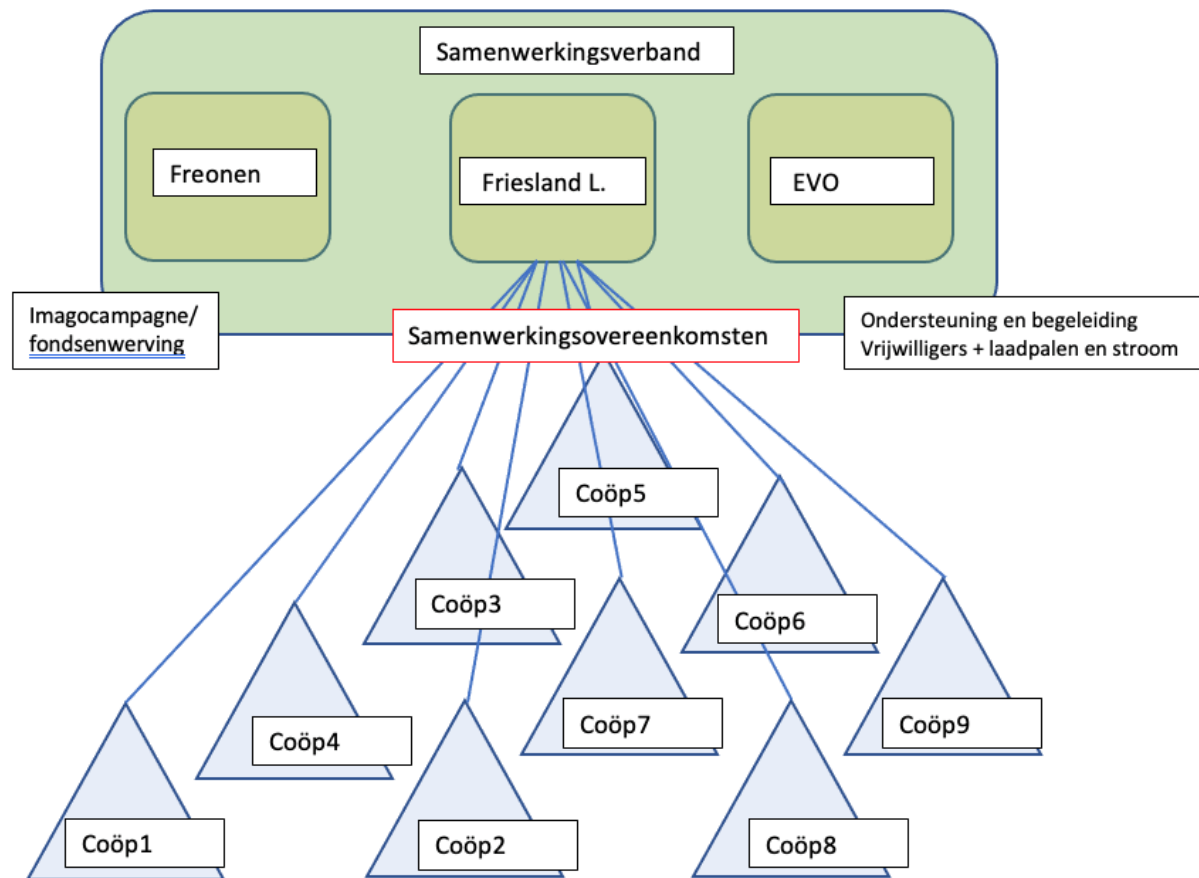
Samenwerkingsverband

Freonen

Friesland L.

EVO

Imagocampagne/ fondsenwerving

Samenwerkingsovereenkomsten

Ondersteuning en begeleiding Vrijwilligers + laadpalen en stroom

Coöp5

Coöp3

Coöp6

Coöp4

Coöp7

Coöp9

Coöp1

Coöp2

Coöp8